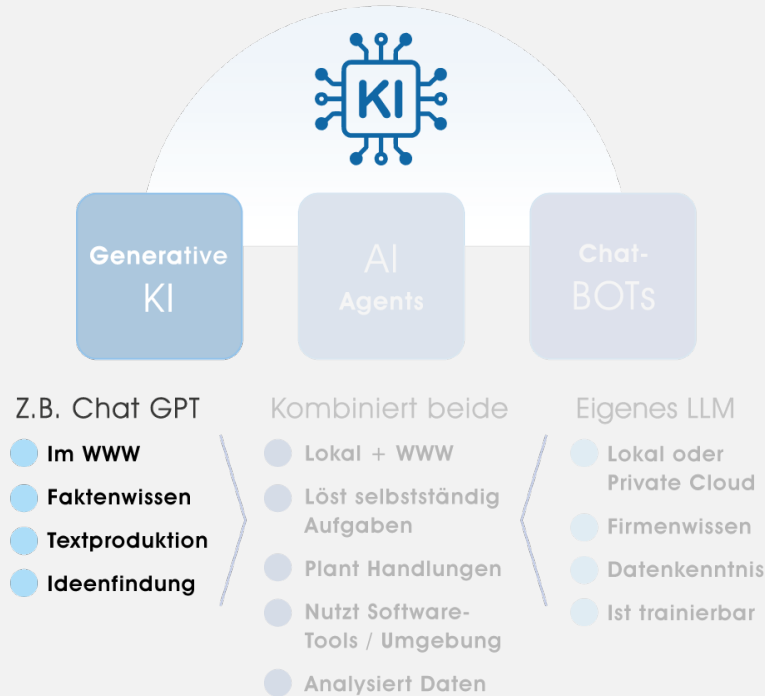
KI

Generative KI

AI Agents

Chat-BOTs

Z.B. Chat GPT

Im WWW

Faktenwissen

Textproduktion

Ideenfindung

Kombiniert beide

Lokal + WWW

Löst selbstständig Aufgaben

Plant Handlungen

Nutzt Software-Tools / Umgebung

Analysiert Daten

Eigenes LLM

Lokal oder Private Cloud

Firmenwissen

Datenkenntnis

Ist trainierbar